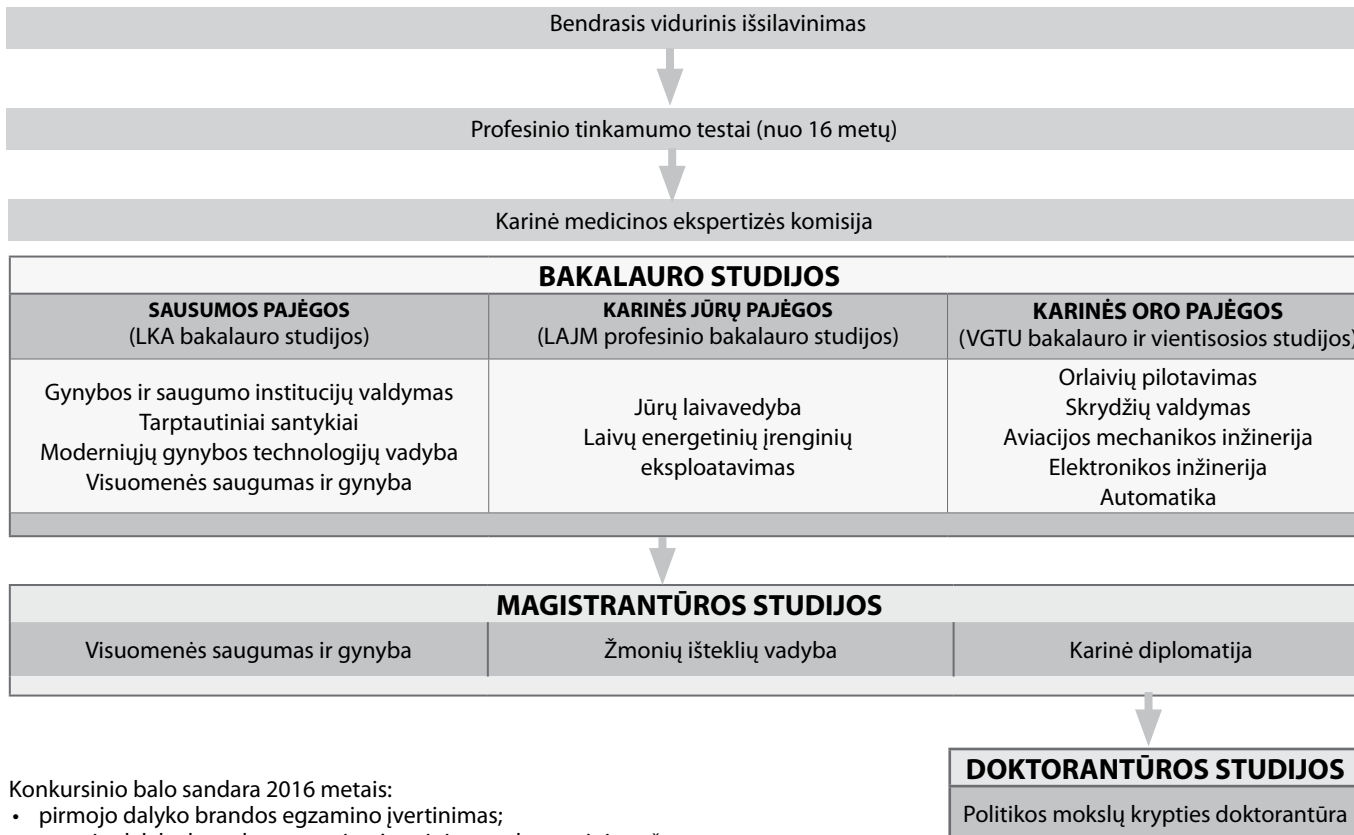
Bendrasis vidurinis išsilavinimas

Profesinio tinkamumo testai (nuo 16 metų)

Karinė medicinos ekspertizės komisija

BAKALAURO STUDIJOS

| SAUSUMOS PAJĖGOS (LKA bakalauro studijos) | KARINĖS JŪRŲ PAJĖGOS (LAJM profesinio bakalauro studijos) | KARINĖS ORO PAJĖGOS (VGTU bakalauro ir vientisosios studijos) |
|---|---|---|
| Gynybos ir saugumo institucijų valdymas<br>Tarptautiniai santykiai<br>Moderniųjų gynybos technologijų vadyba<br>Visuomenės saugumas ir gynyba | Jūrų laivavedyba<br>Laivų energetinių įrenginių eksploatavimas | Orlaivių pilotavimas<br>Skrydžių valdymas<br>Aviacijos mechanikos inžinerija<br>Elektronikos inžinerija<br>Automatika |

MAGISTRANTŪROS STUDIJOS

| Visuomenės saugumas ir gynyba | Žmonių išteklių vadyba | Karinė diplomatija |
|---|---|---|

DOKTORANTŪROS STUDIJOS

Politikos mokslų krypties doktorantūra

Konkursinio balo sandara 2016 metais:
• pirmojo dalyko brandos egzamino įvertinimas;
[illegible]